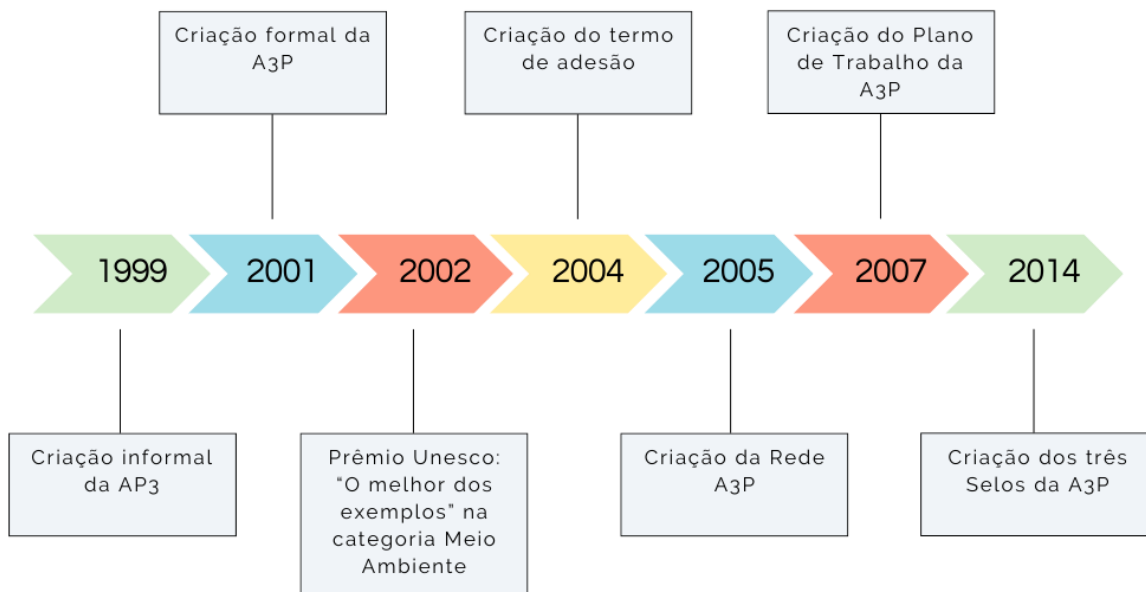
Criação formal da A3P

Criação do termo de adesão

Criação do Plano de Trabalho da A3P

1999

2001

2002

2004

2005

2007

2014

Criação informal da AP3

Prêmio Unesco: "O melhor dos exemplos" na categoria Meio Ambiente

Criação da Rede A3P

Criação dos três Selos da A3P